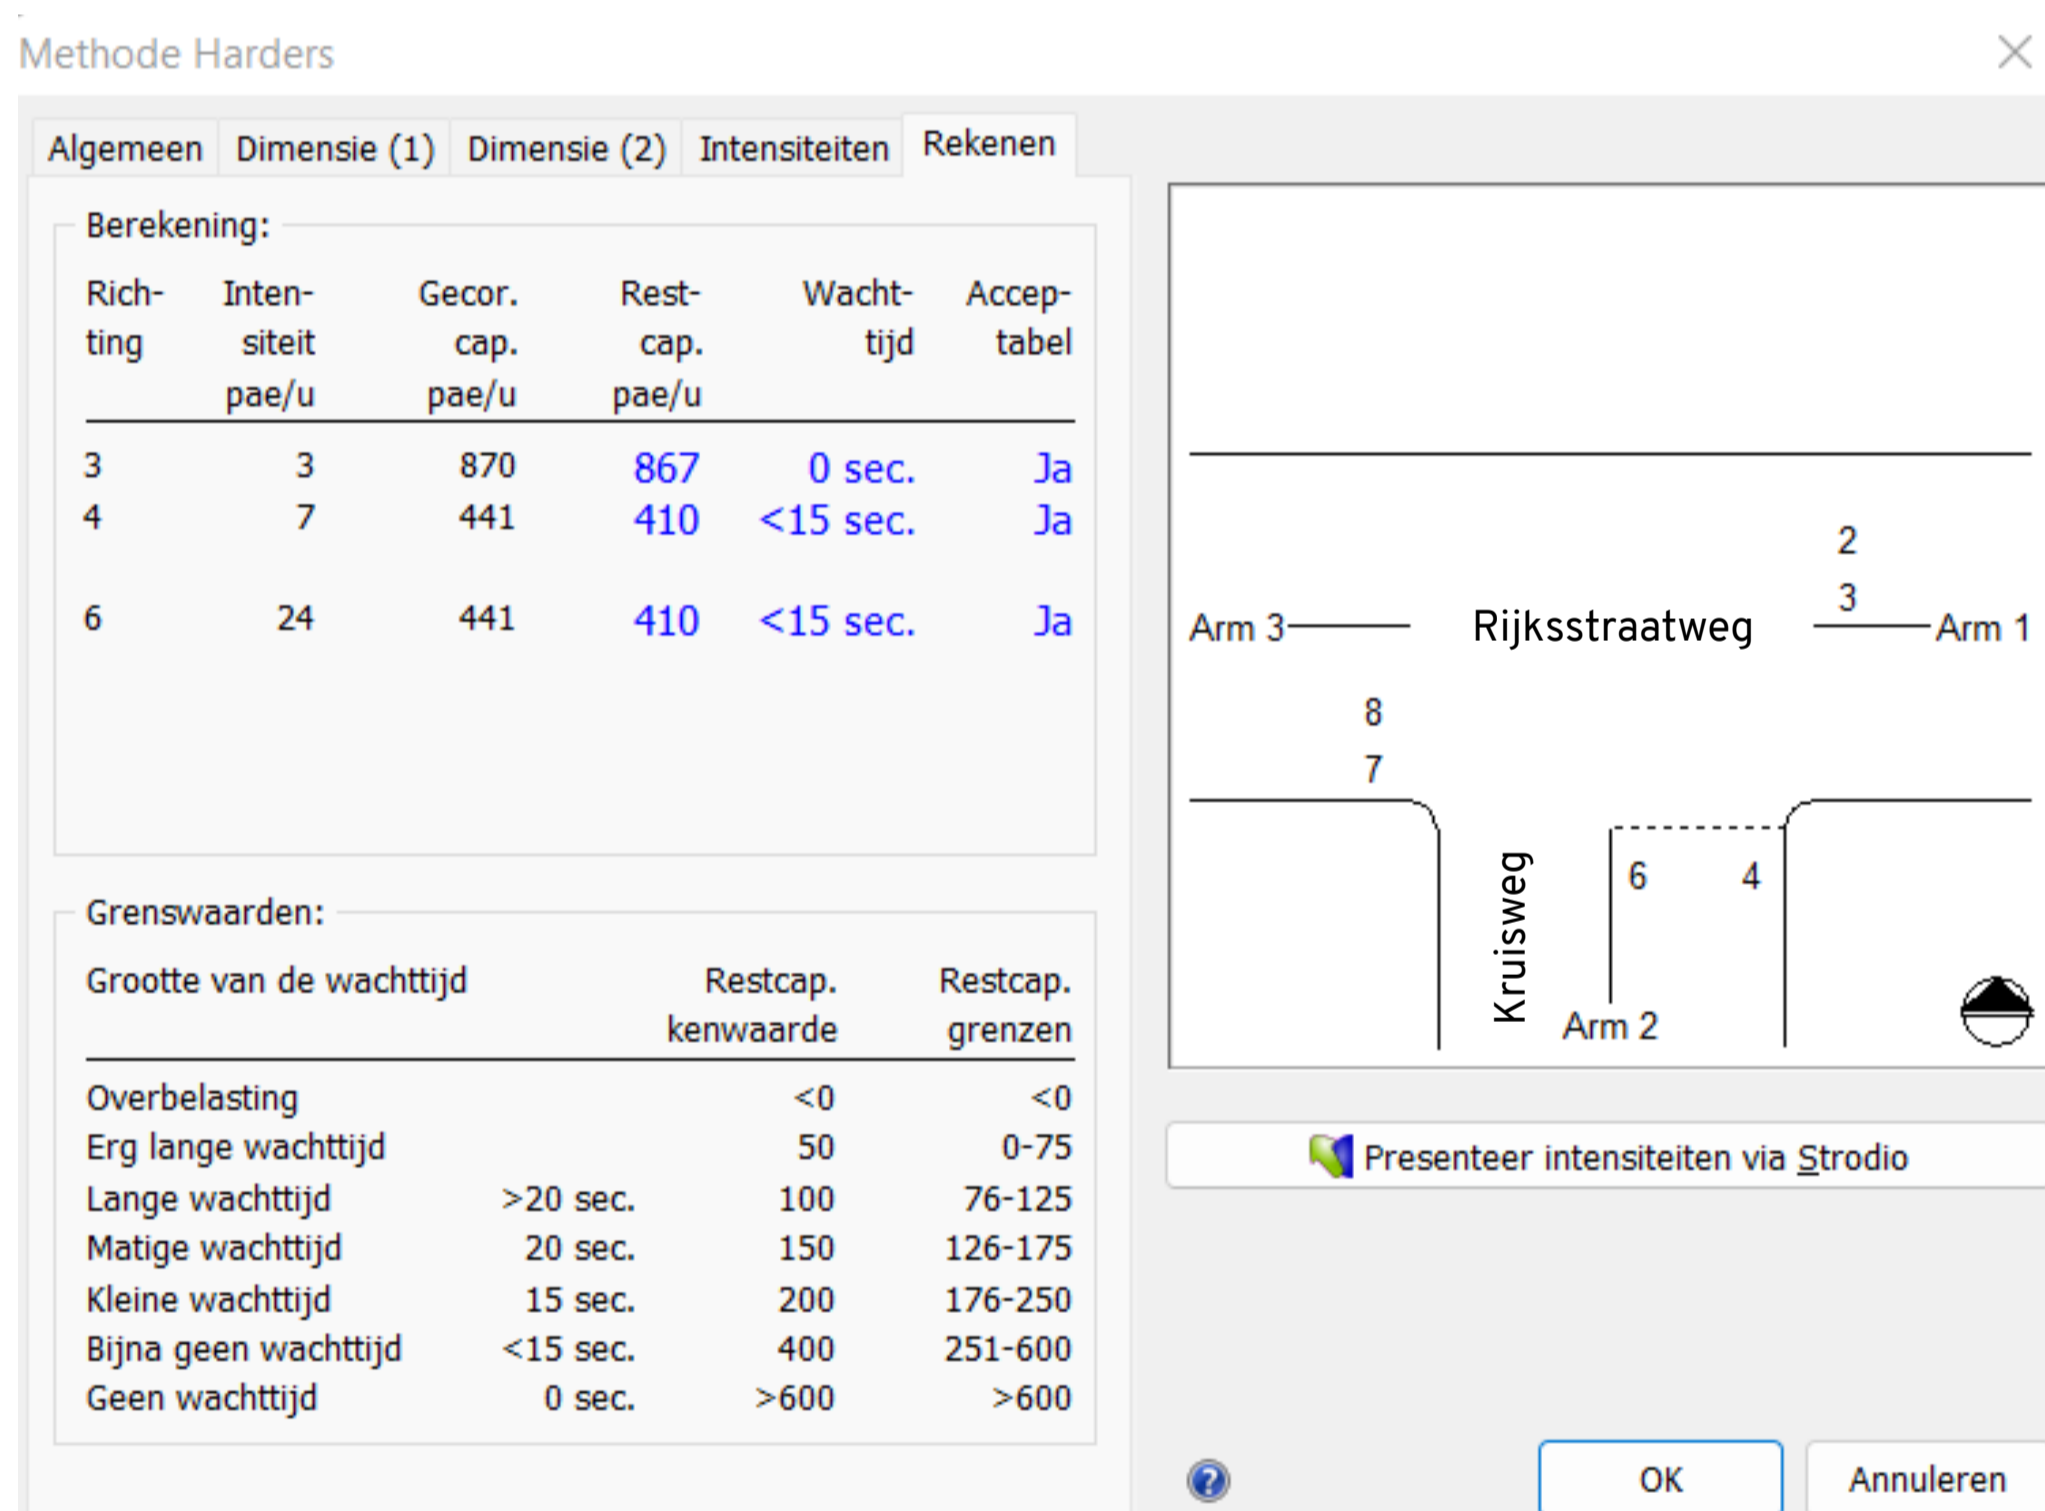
Methode Harders

Algemeen | Dimensie (1) | Dimensie (2) | Intensiteiten | Rekenen

Berekening:

| Richting | Intensiteit pae/u | Gecor. cap. pae/u | Restcap. pae/u | Wachttijd | Acceptabel |
|---|---|---|---|---|---|
| 3 | 3 | 870 | 867 | 0 sec. | Ja |
| 4 | 7 | 441 | 410 | <15 sec. | Ja |
| 6 | 24 | 441 | 410 | <15 sec. | Ja |

Grenswaarden:

| Grootte van de wachttijd | | Restcap. kenwaarde | Restcap. grenzen |
|---|---|---|---|
| Overbelasting | | <0 | <0 |
| Erg lange wachttijd | | 50 | 0-75 |
| Lange wachttijd | >20 sec. | 100 | 76-125 |
| Matige wachttijd | 20 sec. | 150 | 126-175 |
| Kleine wachttijd | 15 sec. | 200 | 176-250 |
| Bijna geen wachttijd | <15 sec. | 400 | 251-600 |
| Geen wachttijd | 0 sec. | >600 | >600 |

2
3
Arm 3 Rijksstraatweg Arm 1
8
7
Kruisweg
6 4
Arm 2

Presenteer intensiteiten via Strodio

OK
Annuleren